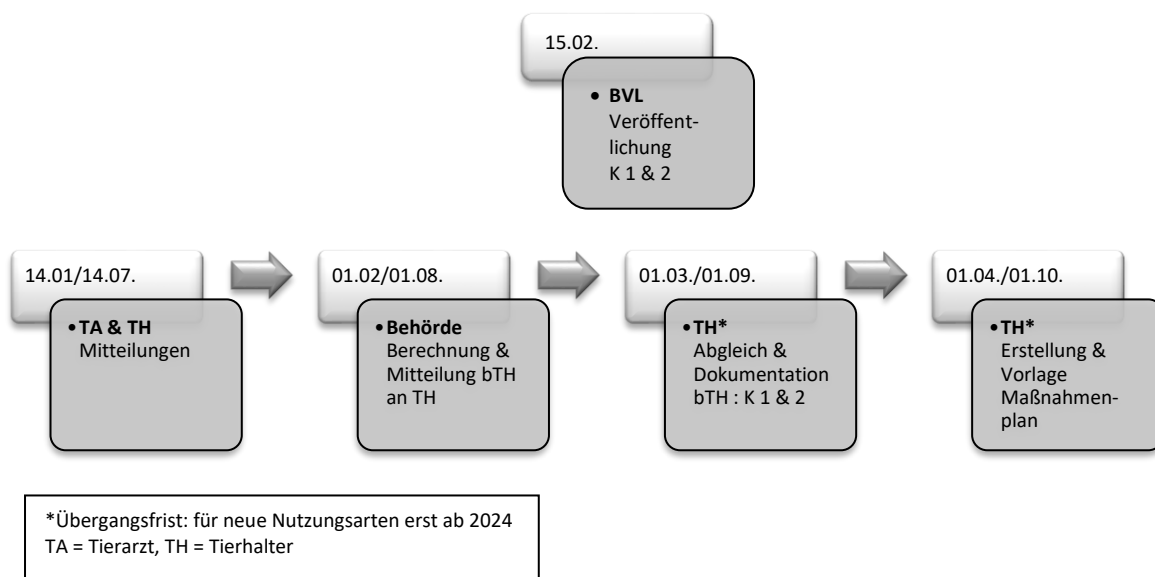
15.02.

• **BVL** Veröffentlichung K 1 & 2

14.01/14.07.

• **TA & TH** Mitteilungen

01.02/01.08.

• **Behörde** Berechnung & Mitteilung bTH an TH

01.03./01.09.

• **TH*** Abgleich & Dokumentation bTH : K 1 & 2

01.04./01.10.

• **TH*** Erstellung & Vorlage Maßnahmenplan

*Übergangsfrist: für neue Nutzungsarten erst ab 2024
TA = Tierarzt, TH = Tierhalter